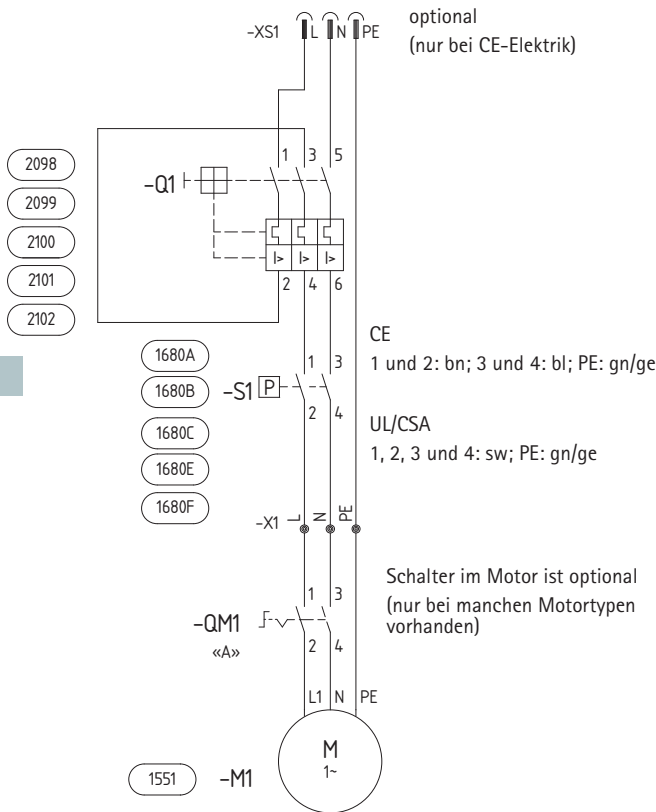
-XS1 L N PE

optional
(nur bei CE-Elektrik)

2098
2099
2100
2101
2102

-Q1

1 3 5

I> I> I>

2 4 6

CE
1 und 2: bn; 3 und 4: bl; PE: gn/ge

1680A
1680B
1680C
1680E
1680F

-S1 P

1 3
2 4

UL/CSA
1, 2, 3 und 4: sw; PE: gn/ge

-X1 L N PE

Schalter im Motor ist optional
(nur bei manchen Motortypen vorhanden)

1 3

-QM1
«A»

2 4

L1 N PE

M
1~

1551 -M1